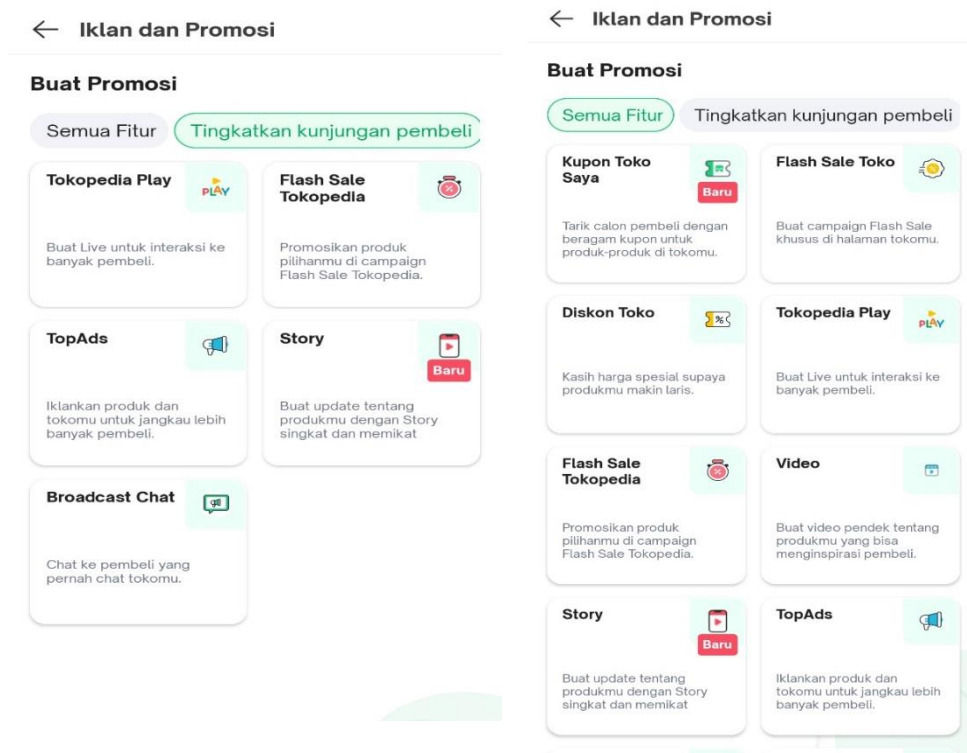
← Iklan dan Promosi

Buat Promosi

Semua Fitur
Tingkatkan kunjungan pembeli

Tokopedia Play
PLAY
Buat Live untuk interaksi ke banyak pembeli.

Flash Sale Tokopedia
Promosikan produk pilihanmu di campaign Flash Sale Tokopedia.

TopAds
Iklankan produk dan tokomu untuk jangkau lebih banyak pembeli.

Story
Baru
Buat update tentang produkmu dengan Story singkat dan memikat

Broadcast Chat
Chat ke pembeli yang pernah chat tokomu.

← Iklan dan Promosi

Buat Promosi

Semua Fitur
Tingkatkan kunjungan pembeli

Kupon Toko Saya
Baru
Tarik calon pembeli dengan beragam kupon untuk produk-produk di tokomu.

Flash Sale Toko
Buat campaign Flash Sale khusus di halaman tokomu.

Diskon Toko
Kasih harga spesial supaya produkmu makin laris.

Tokopedia Play
PLAY
Buat Live untuk interaksi ke banyak pembeli.

Flash Sale Tokopedia
Promosikan produk pilihanmu di campaign Flash Sale Tokopedia.

Video
Buat video pendek tentang produkmu yang bisa menginspirasi pembeli.

Story
Baru
Buat update tentang produkmu dengan Story singkat dan memikat

TopAds
Iklankan produk dan tokomu untuk jangkau lebih banyak pembeli.